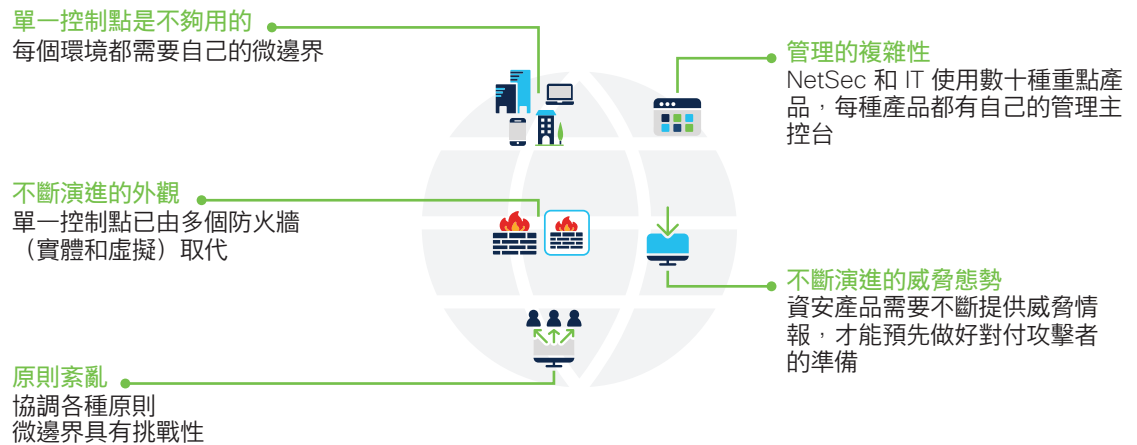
單一控制點是不夠用的
每個環境都需要自己的微邊界

管理的複雜性
NetSec 和 IT 使用數十種重點產品，每種產品都有自己的管理主控台

不斷演進的外觀
單一控制點已由多個防火牆（實體和虛擬）取代

不斷演進的威脅態勢
資安產品需要不斷提供威脅情報，才能預先做好對付攻擊者的準備

原則紊亂
協調各種原則
微邊界具有挑戰性